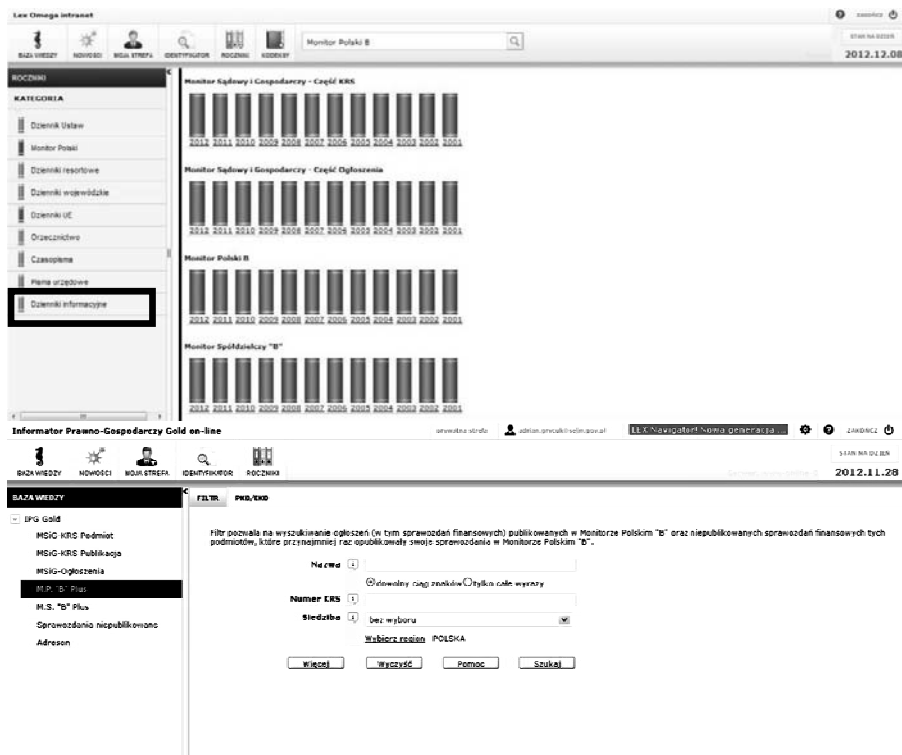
Lex Omega intranet

zakończ

BAZA WIEDZY NOWOŚCI MOJA STREFA IDENTYFIKATOR ROCZNIKI KODEKSY

Monitor Polski B

STAN NA DZIEŃ
2012.12.08

ROCZNIKI

KATEGORIA

Dziennik Ustaw

Monitor Polski

Dzienniki resortowe

Dzienniki wojewódzkie

Dziennik UE

Orzecznictwo

Czasopisma

Pisma urzędowe

Dzienniki informacyjne

Monitor Sądowy i Gospodarczy - Część KRS

2012 2011 2010 2009 2008 2007 2006 2005 2004 2003 2002 2001

Monitor Sądowy i Gospodarczy - Część Ogłoszenia

2012 2011 2010 2009 2008 2007 2006 2005 2004 2003 2002 2001

Monitor Polski B

2012 2011 2010 2009 2008 2007 2006 2005 2004 2003 2002 2001

Monitor Spółdzielczy "B"

2012 2011 2010 2009 2008 2007 2006 2005 2004 2003 2002 2001

Informator Prawno-Gospodarczy Gold on-line

prywatna strefa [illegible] LEX Navigator! Nowa generacja... ZAKOŃCZ

BAZA WIEDZY NOWOŚCI MOJA STREFA IDENTYFIKATOR ROCZNIKI

STAN NA DZIEŃ
2012.11.28

BAZA WIEDZY

IPG Gold

MSiG-KRS Podmiot

MSiG-KRS Publikacja

MSiG-Ogłoszenia

M.P. "B" Plus

M.S. "B" Plus

Sprawozdania niepublikowane

Adreson

FILTR PKD/EKD

Filtr pozwala na wyszukiwanie ogłoszeń (w tym sprawozdań finansowych) publikowanych w Monitorze Polskim "B" oraz niepublikowanych sprawozdań finansowych tych podmiotów, które przynajmniej raz opublikowały swoje sprawozdanie w Monitorze Polskim "B".

Nazwa

dowolny ciąg znaków tylko całe wyrazy

Numer KRS

Siedziba bez wyboru

Wybierz region POLSKA

Więcej Wyczyść Pomoc Szukaj